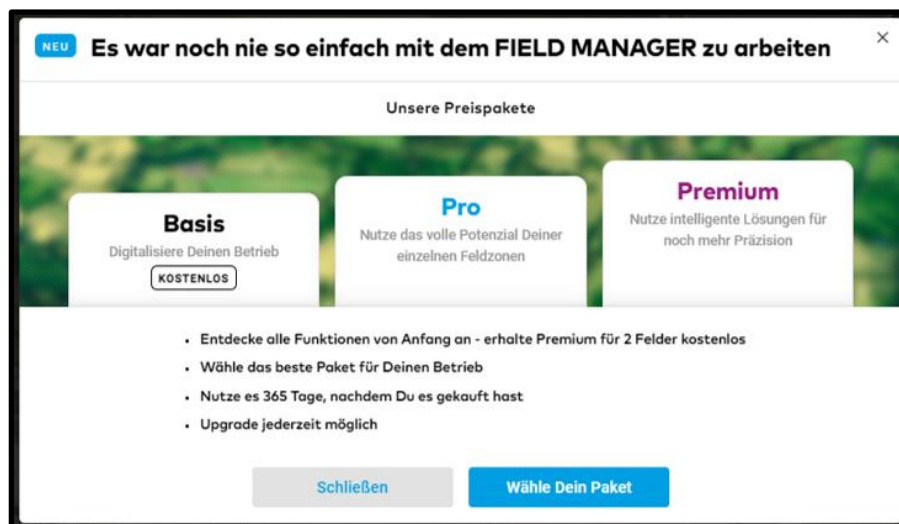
NEU Es war noch nie so einfach mit dem FIELD MANAGER zu arbeiten

×

Unsere Preispakete

Basis
Digitalisiere Deinen Betrieb
KOSTENLOS

Pro
Nutze das volle Potenzial Deiner einzelnen Feldzonen

Premium
Nutze intelligente Lösungen für noch mehr Präzision

- Entdecke alle Funktionen von Anfang an - erhalte Premium für 2 Felder kostenlos
- Wähle das beste Paket für Deinen Betrieb
- Nutze es 365 Tage, nachdem Du es gekauft hast
- Upgrade jederzeit möglich

Schließen

Wähle Dein Paket